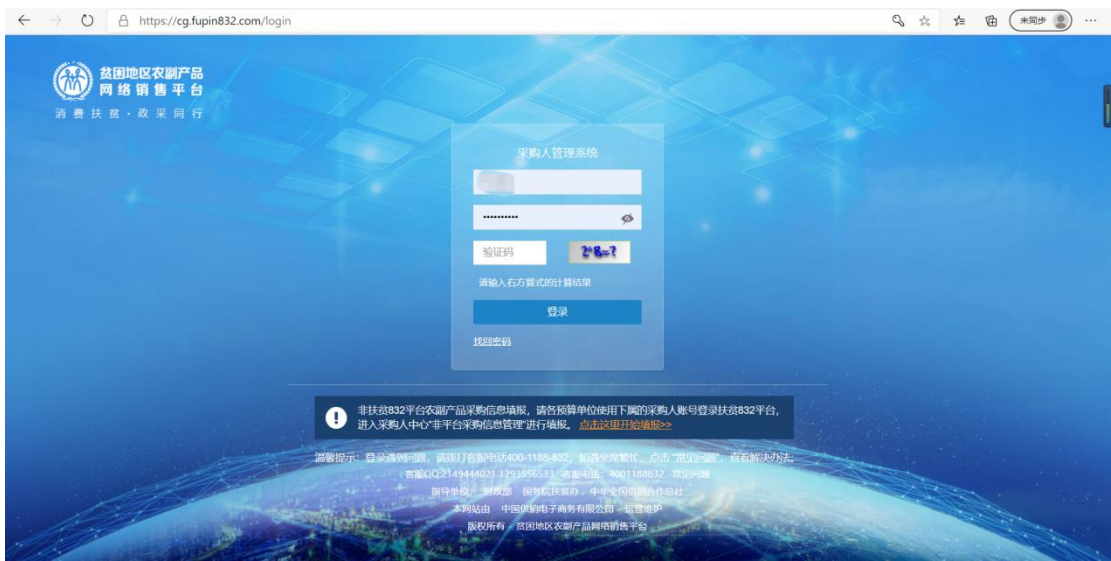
https://cg.fupin832.com/login

未同步

贫困地区农副产品
网络销售平台
消费扶贫·政采同行

采购人管理系统

••••••••••

验证码

2*8=?

请输入右方算式的计算结果

登录

找回密码

非扶贫832平台农副产品采购信息填报，请各预算单位使用下属的采购人账号登录扶贫832平台，进入采购人中心"非平台采购信息管理"进行填报。点击这里开始填报>>

温馨提示：登录遇到问题，请拨打客服电话400-1188-832，如遇坐席繁忙，点击"常见问题"，查看解决办法。
客服QQ:2149444021 1293556533 客服电话：4001188832 常见问题
指导单位：财政部 国务院扶贫办 中华全国供销合作总社
本网站由 中国供销电子商务有限公司 运营维护
版权所有：贫困地区农副产品网络销售平台